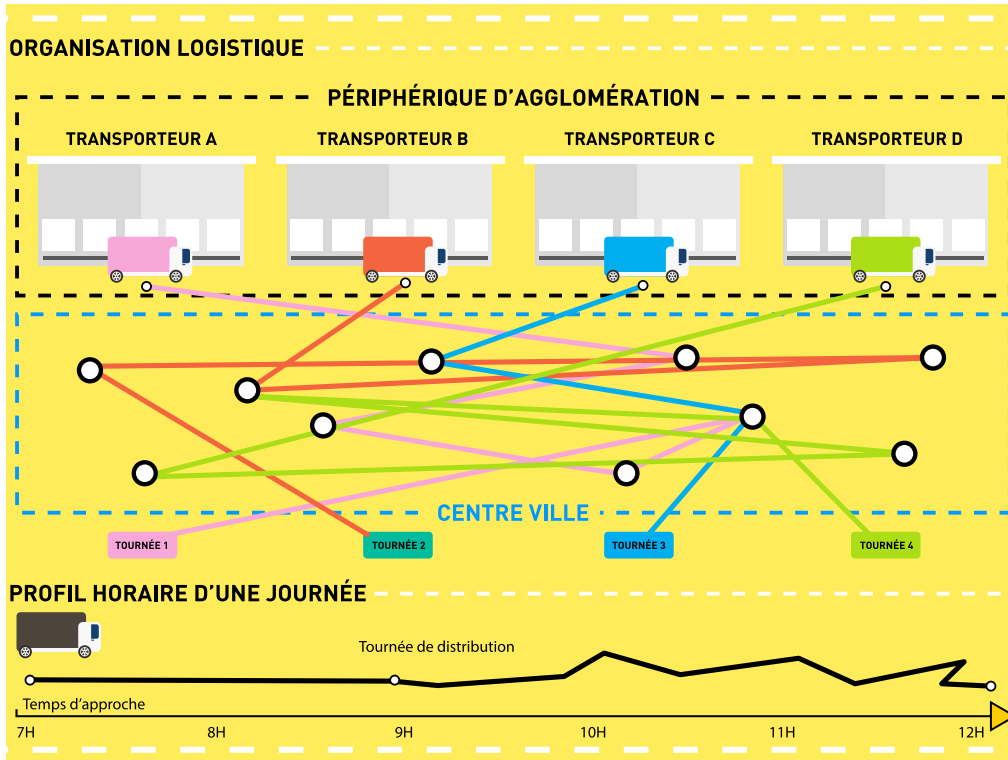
ORGANISATION LOGISTIQUE

PÉRIPHÉRIQUE D'AGGLOMÉRATION

TRANSPORTEUR A

TRANSPORTEUR B

TRANSPORTEUR C

TRANSPORTEUR D

CENTRE VILLE

TOURNÉE 1

TOURNÉE 2

TOURNÉE 3

TOURNÉE 4

PROFIL HORAIRE D'UNE JOURNÉE

Tournée de distribution

Temps d'approche

7H

8H

9H

10H

11H

12H